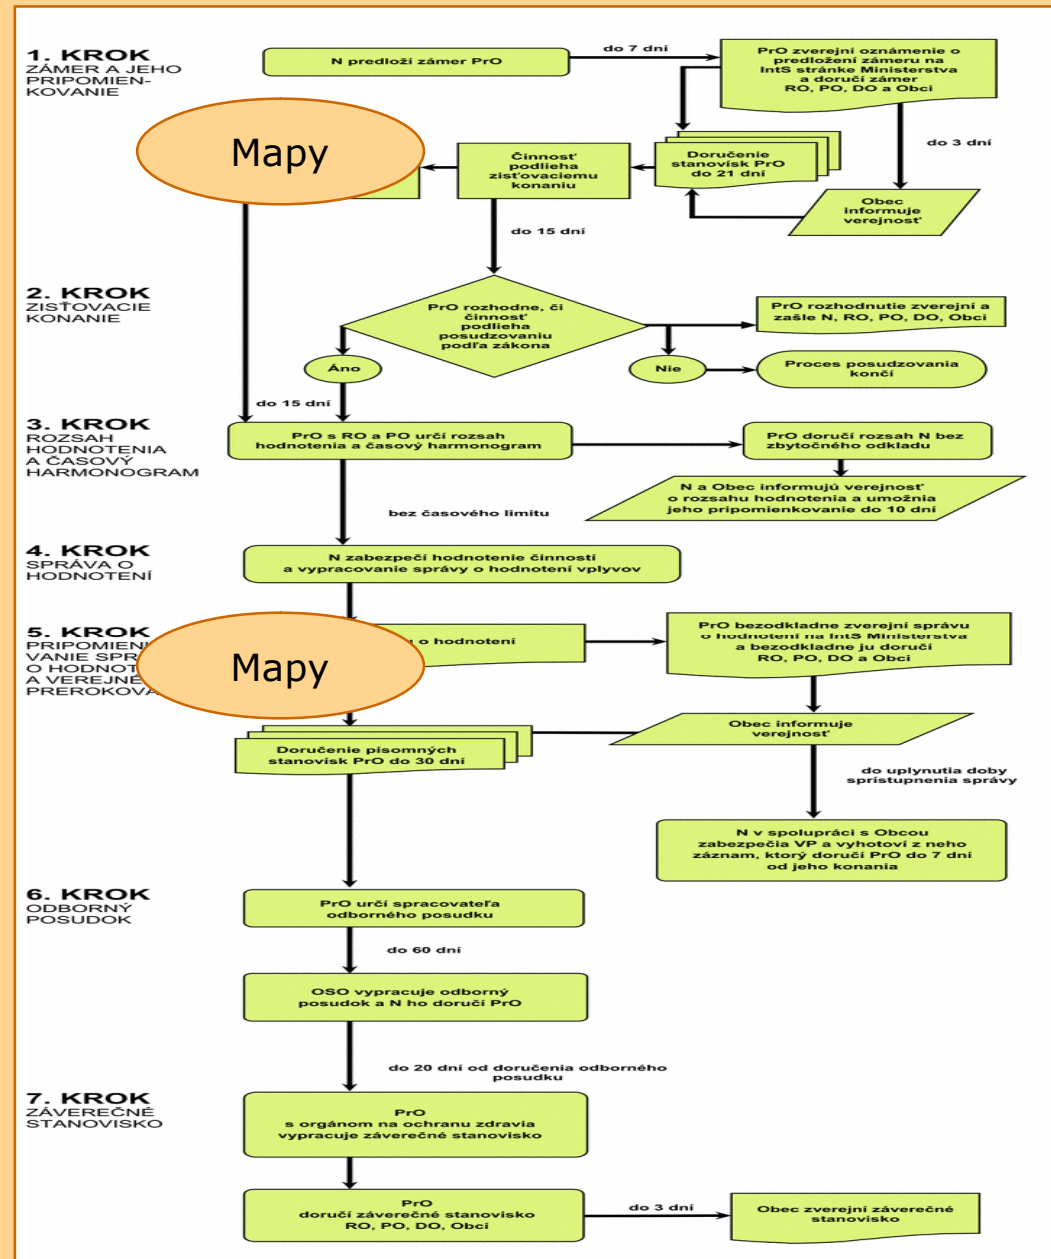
1. KROK
ZÁMER A JEHO PRIPOMIENKOVANIE

N predloží zámer PrO

do 7 dní

PrO zverejní oznámenie o predložení zámeru na IntS stránke Ministerstva a doručí zámer RO, PO, DO a Obci

Mapy

Činnosť podlieha zisťovaciemu konaniu

Doručenie stanovísk PrO do 21 dní

do 3 dní

Obec informuje verejnosť

do 15 dní

2. KROK
ZISŤOVACIE KONANIE

PrO rozhodne, či činnosť podlieha posudzovaniu podľa zákona

PrO rozhodnutie zverejní a zašle N, RO, PO, DO, Obci

Áno

Nie

Proces posudzovania končí

do 15 dní

3. KROK
ROZSAH HODNOTENIA A ČASOVÝ HARMONOGRAM

PrO s RO a PO určí rozsah hodnotenia a časový harmonogram

PrO doručí rozsah N bez zbytočného odkladu

N a Obec informujú verejnosť o rozsahu hodnotenia a umožnia jeho pripomienkovanie do 10 dní

bez časového limitu

4. KROK
SPRÁVA O HODNOTENÍ

N zabezpečí hodnotenie činností a vypracovanie správy o hodnotení vplyvov

5. KROK
PRIPOMIEN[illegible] VANIE SPR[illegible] O HODNOT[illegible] A VEREJNÉ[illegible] PREROKOVA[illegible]

Mapy

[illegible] o hodnotení

PrO bezodkladne zverejní správu o hodnotení na IntS Ministerstva a bezodkladne ju doručí RO, PO, DO a Obci

Obec informuje verejnosť

Doručenie písomných stanovísk PrO do 30 dní

do uplynutia doby sprístupnenia správy

N v spolupráci s Obcou zabezpečia VP a vyhotoví z neho záznam, ktorý doručí PrO do 7 dní od jeho konania

6. KROK
ODBORNÝ POSUDOK

PrO určí spracovateľa odborného posudku

do 60 dní

OSO vypracuje odborný posudok a N ho doručí PrO

do 20 dní od doručenia odborného posudku

7. KROK
ZÁVEREČNÉ STANOVISKO

PrO s orgánom na ochranu zdravia vypracuje záverečné stanovisko

PrO doručí záverečné stanovisko RO, PO, DO, Obci

do 3 dní

Obec zverejní záverečné stanovisko